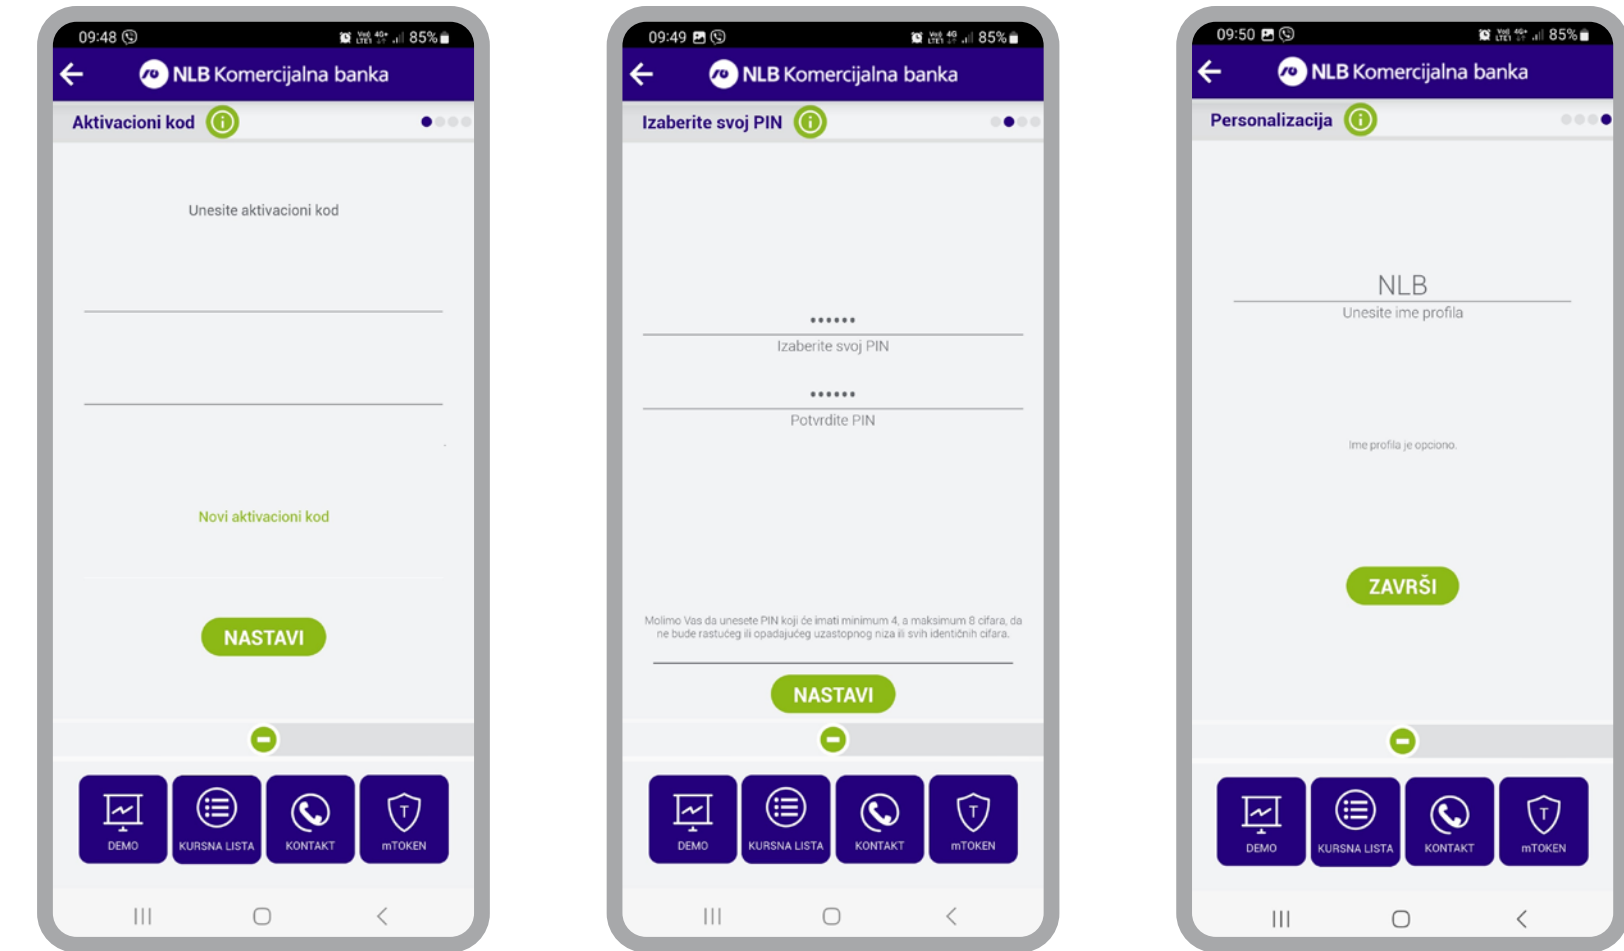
09:48
85%
NLB Komercijalna banka
Aktivacioni kod
Unesite aktivacioni kod
Novi aktivacioni kod
NASTAVI
DEMO
KURSNA LISTA
KONTAKT
mTOKEN

09:49
85%
NLB Komercijalna banka
Izaberite svoj PIN
••••••
Izaberite svoj PIN
••••••
Potvrdite PIN
Molimo Vas da unesete PIN koji će imati minimum 4, a maksimum 8 cifara, da ne bude rastućeg ili opadajućeg uzastopnog niza ili svih identičnih cifara.
NASTAVI
DEMO
KURSNA LISTA
KONTAKT
mTOKEN

09:50
85%
NLB Komercijalna banka
Personalizacija
NLB
Unesite ime profila
Ime profila je opciono.
ZAVRŠI
DEMO
KURSNA LISTA
KONTAKT
mTOKEN